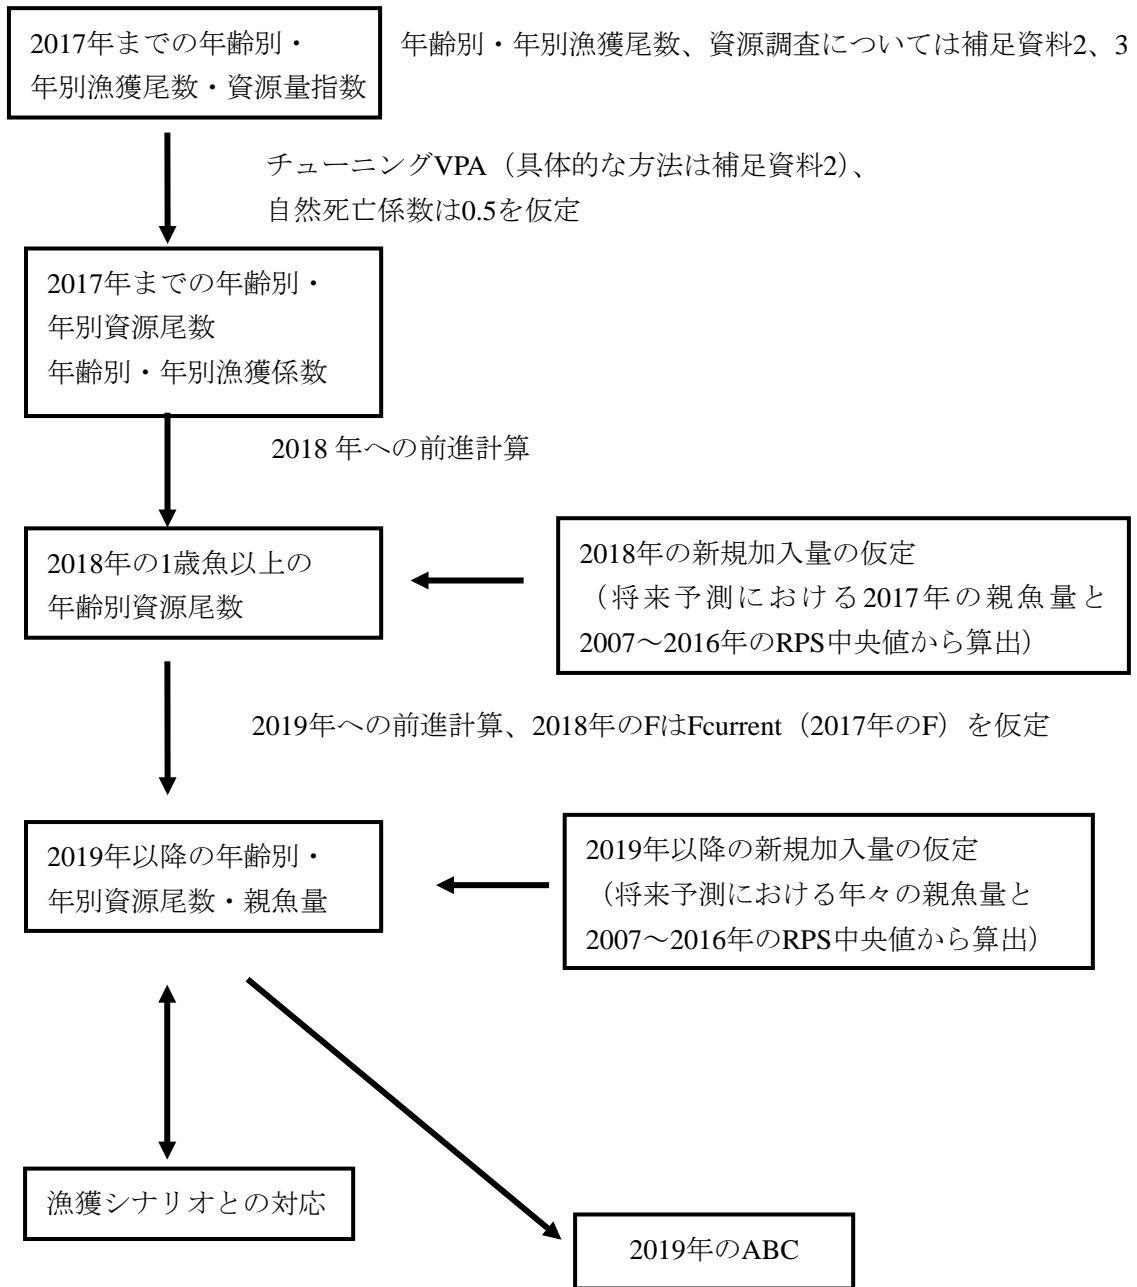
2017年までの年齢別・年別漁獲尾数・資源量指数

年齢別・年別漁獲尾数、資源調査については補足資料2、3

チューニングVPA（具体的な方法は補足資料2）、自然死亡係数は0.5を仮定

2017年までの年齢別・年別資源尾数
年齢別・年別漁獲係数

2018 年への前進計算

2018年の1歳魚以上の年齢別資源尾数

2018年の新規加入量の仮定
（将来予測における2017年の親魚量と2007～2016年のRPS中央値から算出）

2019年への前進計算、2018年のFはFcurrent（2017年のF）を仮定

2019年以降の年齢別・年別資源尾数・親魚量

2019年以降の新規加入量の仮定
（将来予測における年々の親魚量と2007～2016年のRPS中央値から算出）

漁獲シナリオとの対応

2019年のABC